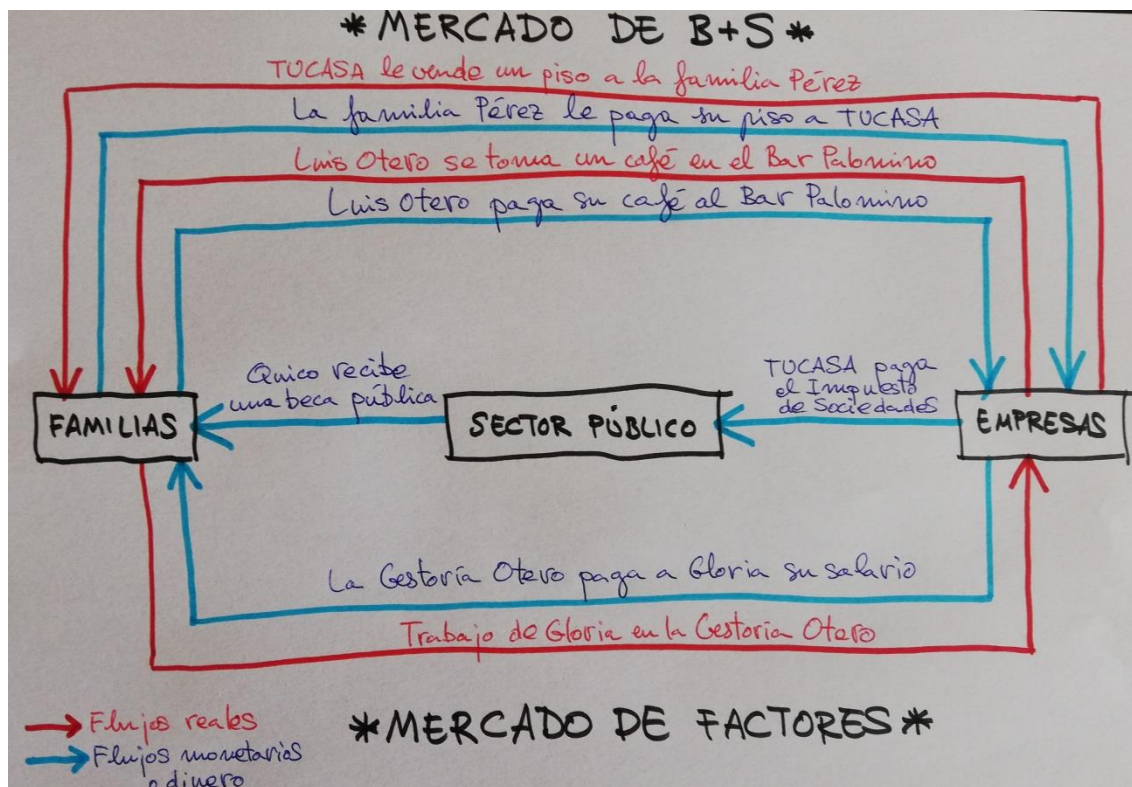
*MERCADO DE B+S*

TUCASA le vende un piso a la familia Pérez

La familia Pérez le paga su piso a TUCASA

Luis Otero se toma un café en el Bar Palomino

Luis Otero paga su café al Bar Palomino

Quico recibe una beca pública

TUCASA paga el Impuesto de Sociedades

FAMILIAS

SECTOR PÚBLICO

EMPRESAS

La Gestoría Otero paga a Gloria su salario

Trabajo de Gloria en la Gestoría Otero

Flujos reales

Flujos monetarios o dinero

*MERCADO DE FACTORES*